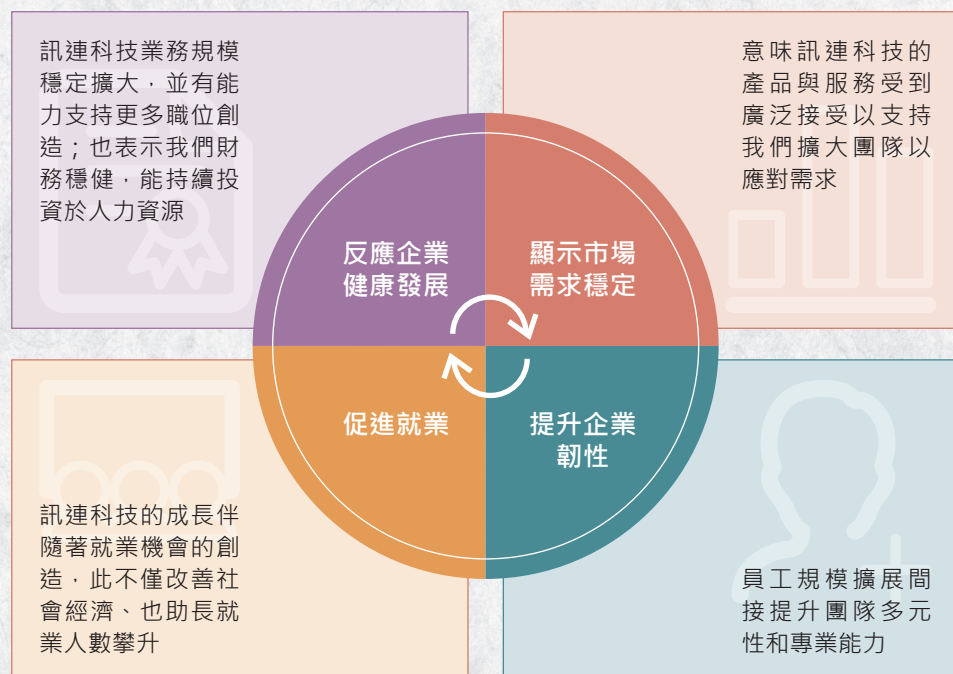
訊連科技業務規模穩定擴大，並有能力支持更多職位創造；也表示我們財務穩健，能持續投資於人力資源

意味訊連科技的產品與服務受到廣泛接受以支持我們擴大團隊以應對需求

反應企業健康發展

顯示市場需求穩定

促進就業

提升企業韌性

訊連科技的成長伴隨著就業機會的創造，此不僅改善社會經濟、也助長就業人數攀升

員工規模擴展間接提升團隊多元性和專業能力